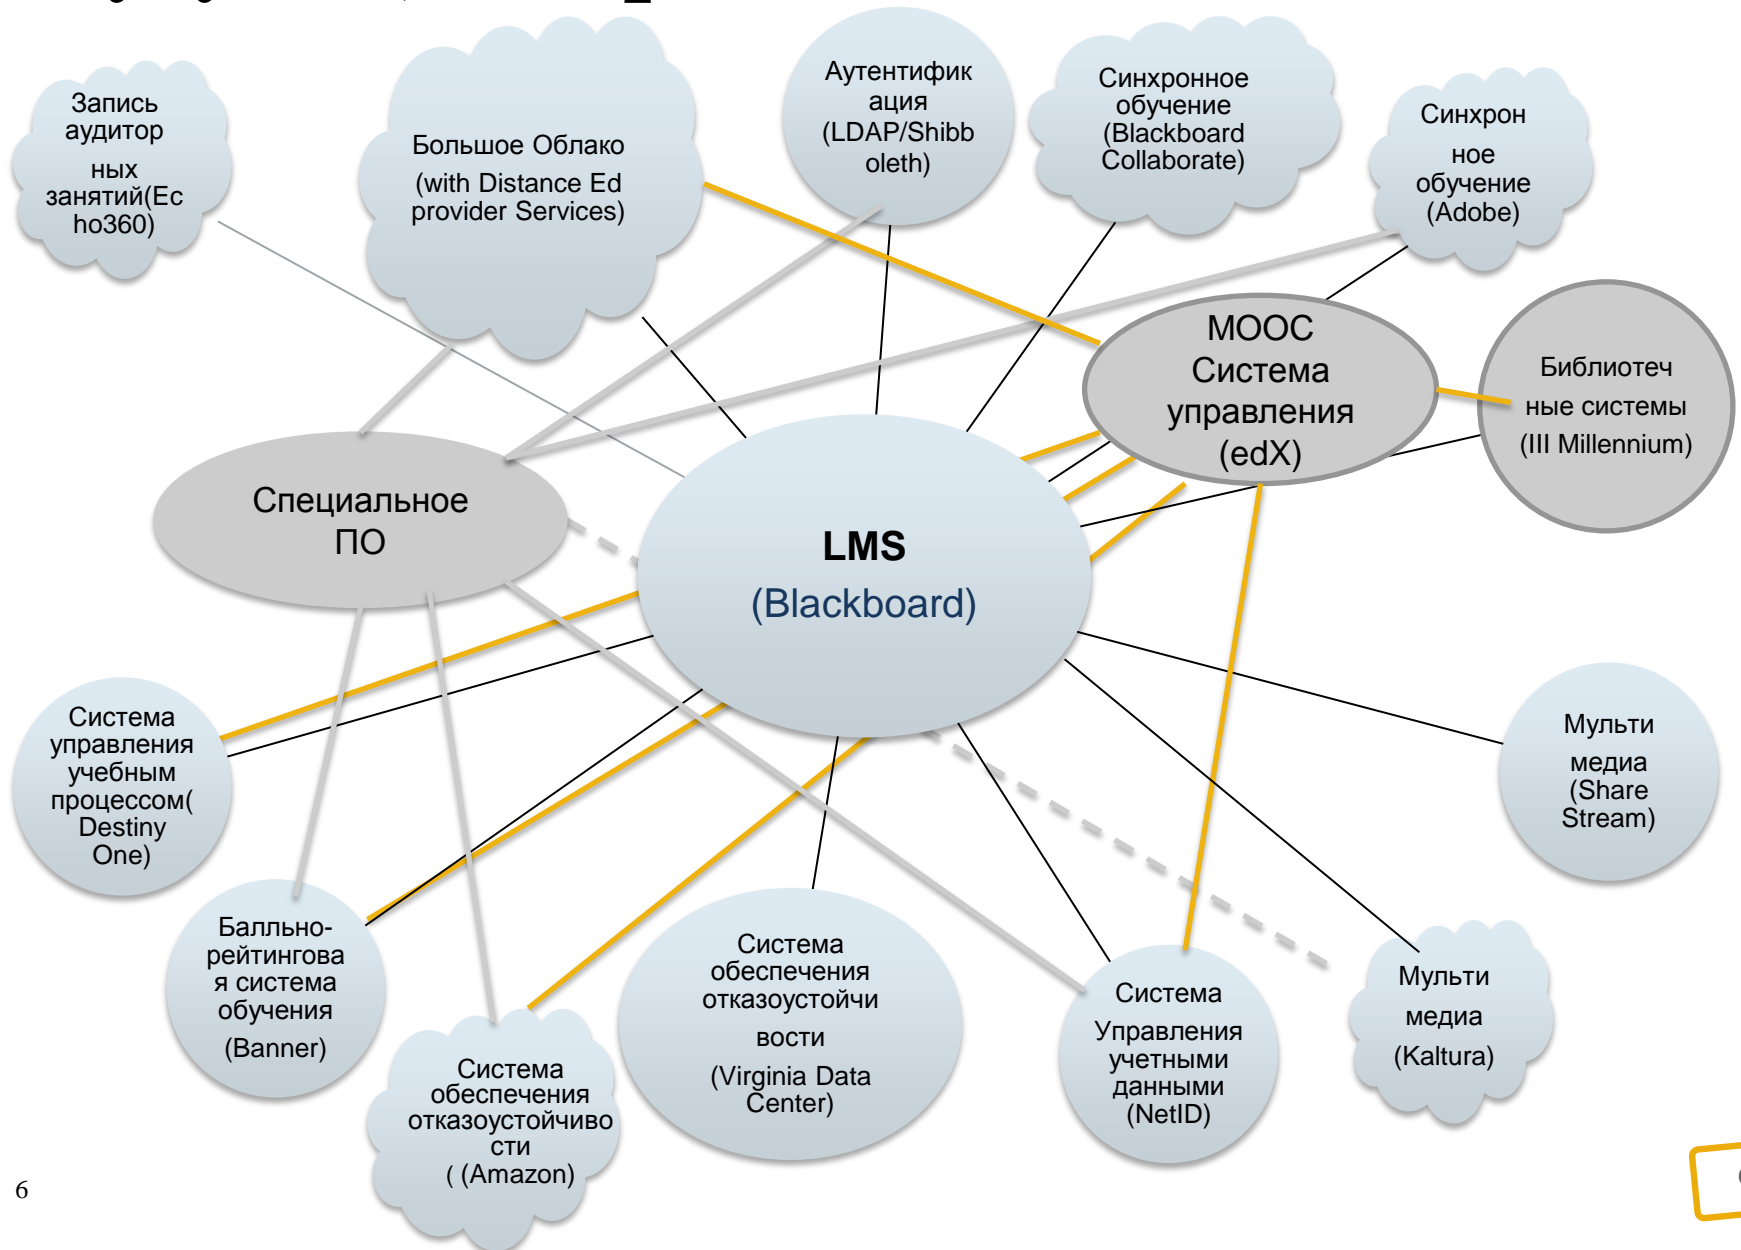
Запись аудиторных занятий(Echo360)

Большое Облако
(with Distance Ed provider Services)

Аутентификация (LDAP/Shibboleth)

Синхронное обучение (Blackboard Collaborate)

Синхронное обучение (Adobe)

MOOC Система управления (edX)

Библиотечные системы (III Millennium)

Специальное ПО

LMS
(Blackboard)

Система управления учебным процессом(Destiny One)

Мультимедиа (Share Stream)

Балльно-рейтинговая система обучения
(Banner)

Система обеспечения отказоустойчивости
(Virginia Data Center)

Система Управления учетными данными (NetID)

Мультимедиа
(Kaltura)

Система обеспечения отказоустойчивости
( (Amazon)

6